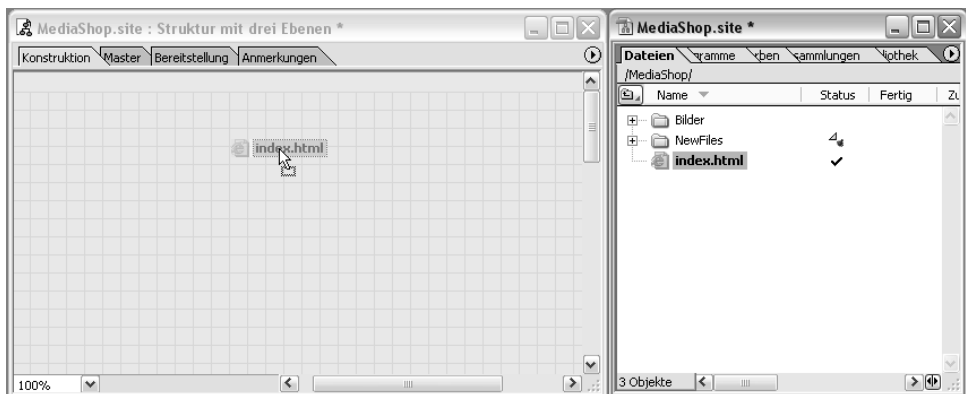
MediaShop.site : Struktur mit drei Ebenen *

Konstruktion Master Bereitstellung Anmerkungen

index.html

100%

MediaShop.site *

Dateien ramme rben ammlungen liothek

/MediaShop/

Name Status Fertig Zu

Bilder

NewFiles

index.html ✔

3 Objekte